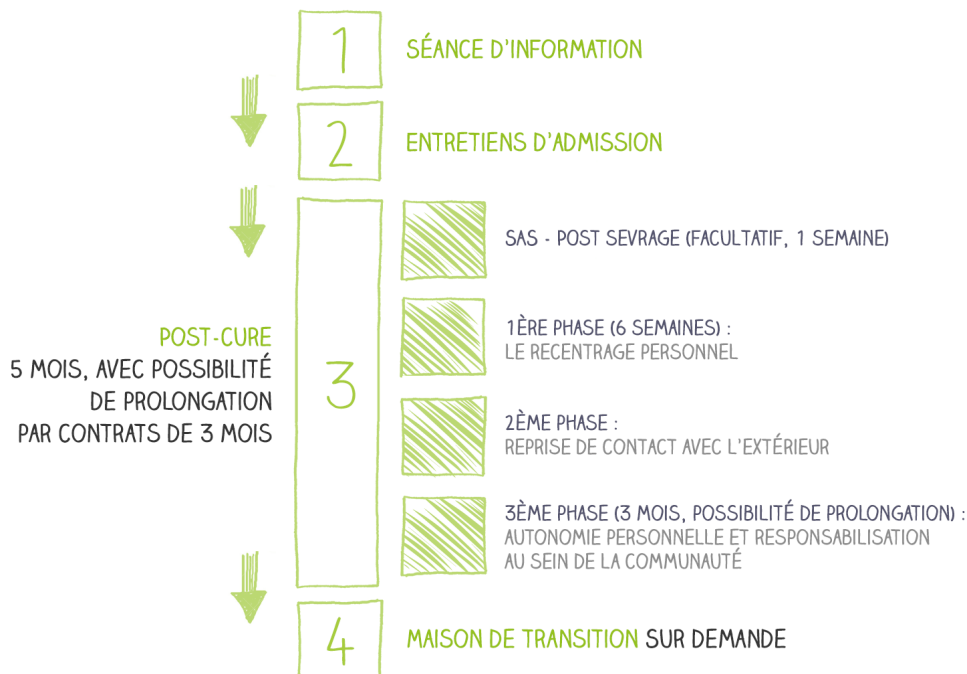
1 SÉANCE D'INFORMATION

2 ENTRETIENS D'ADMISSION

POST-CURE
5 MOIS, AVEC POSSIBILITÉ DE PROLONGATION PAR CONTRATS DE 3 MOIS

3

SAS - POST SEVRAGE (FACULTATIF, 1 SEMAINE)

1ÈRE PHASE (6 SEMAINES) :
LE RECENTRAGE PERSONNEL

2ÈME PHASE :
REPRISE DE CONTACT AVEC L'EXTÉRIEUR

3ÈME PHASE (3 MOIS, POSSIBILITÉ DE PROLONGATION) :
AUTONOMIE PERSONNELLE ET RESPONSABILISATION AU SEIN DE LA COMMUNAUTÉ

4 MAISON DE TRANSITION SUR DEMANDE